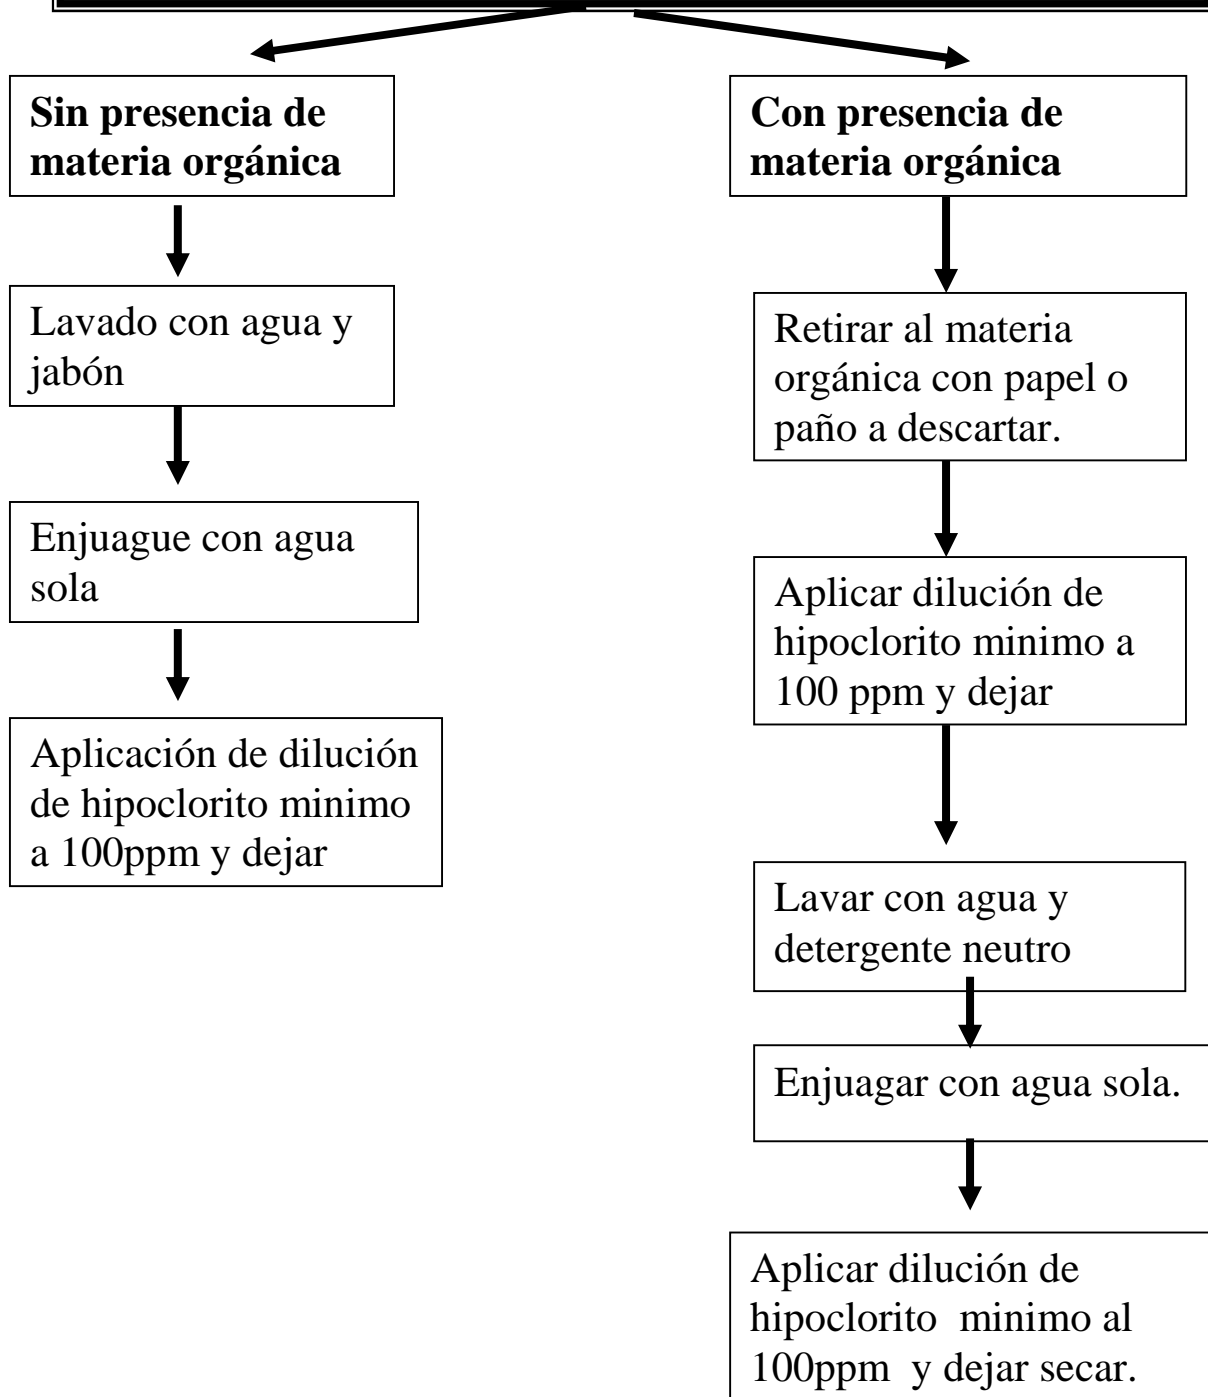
**Sin presencia de materia orgánica**

Lavado con agua y jabón

Enjuague con agua sola

Aplicación de dilución de hipoclorito minimo a 100ppm y dejar

**Con presencia de materia orgánica**

Retirar al materia orgánica con papel o paño a descartar.

Aplicar dilución de hipoclorito minimo a 100 ppm y dejar

Lavar con agua y detergente neutro

Enjuagar con agua sola.

Aplicar dilución de hipoclorito minimo al 100ppm y dejar secar.